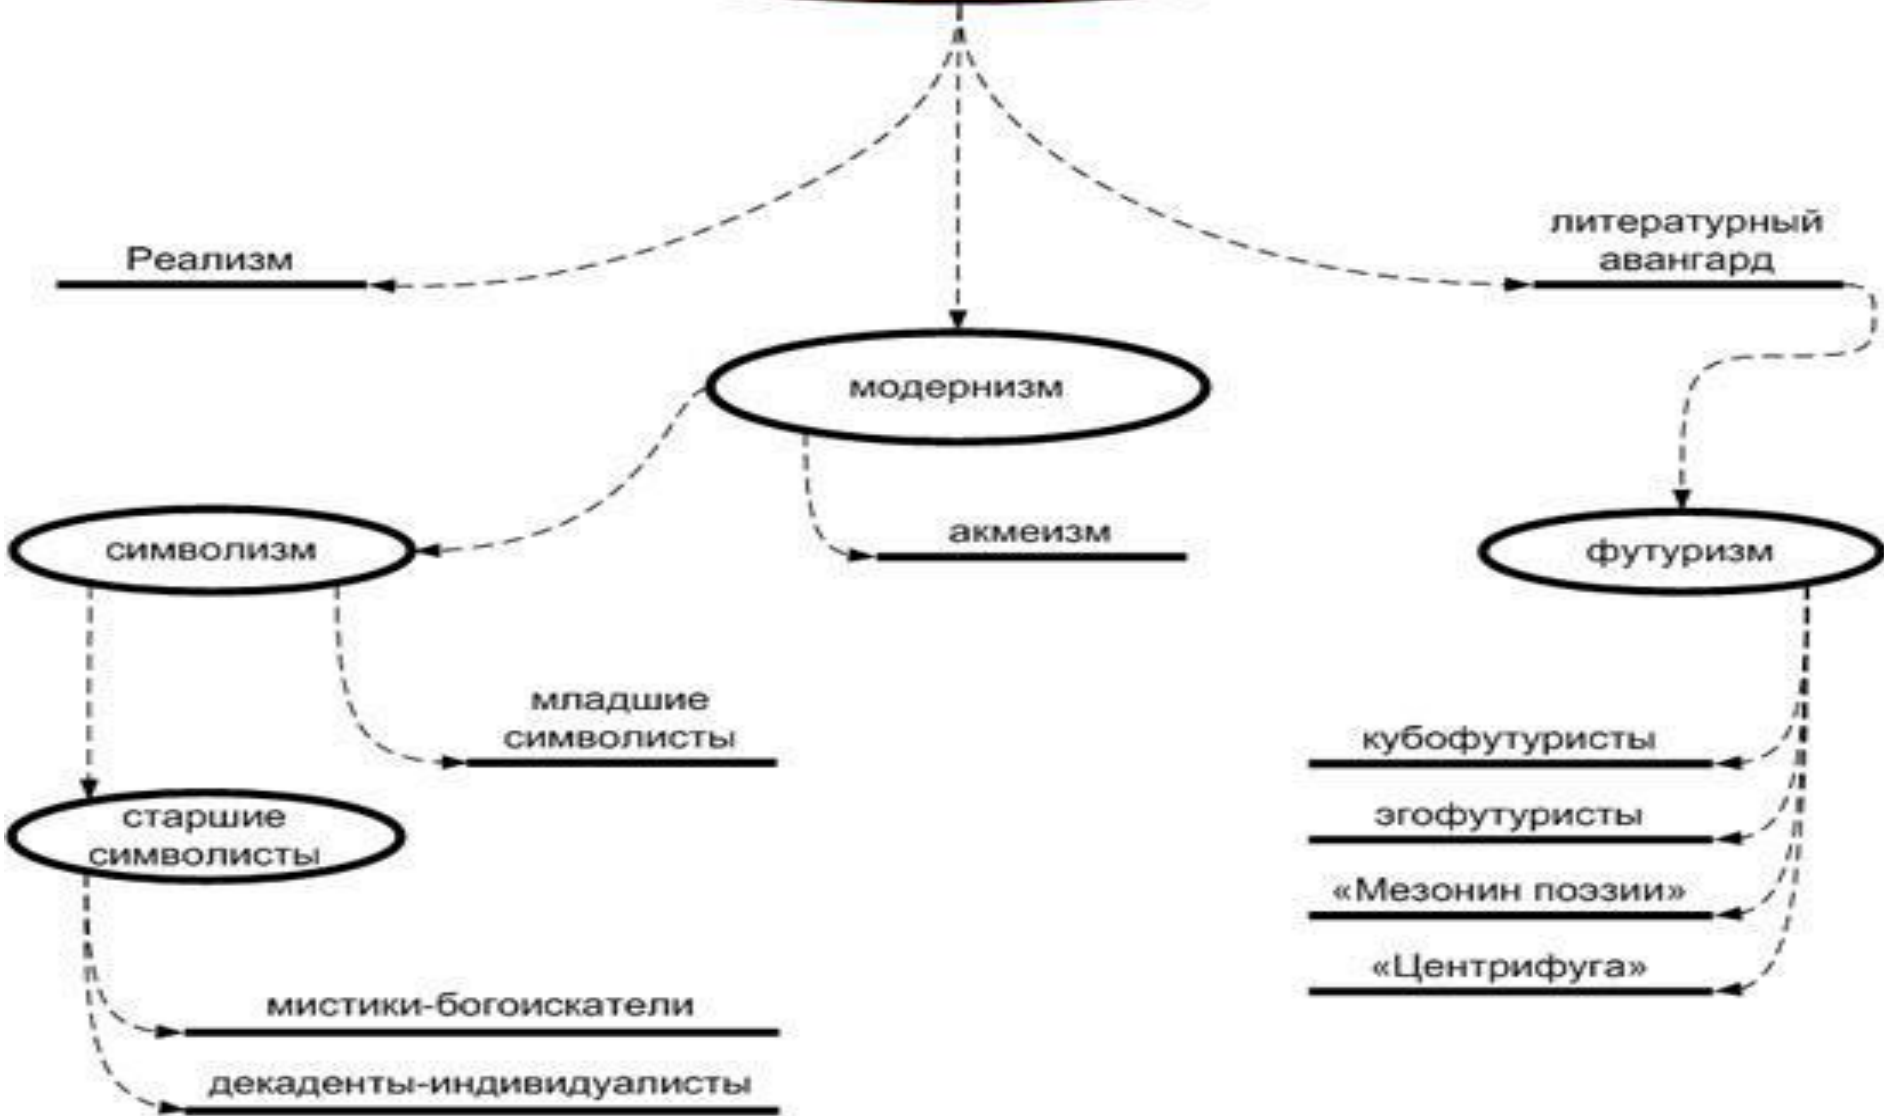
Реализм

литературный авангард

модернизм

символизм

акмеизм

футуризм

младшие символисты

старшие символисты

мистики-богоискатели

декаденты-индивидуалисты

кубофутуристы

эгофутуристы

«Мезонин поэзии»

«Центрифуга»